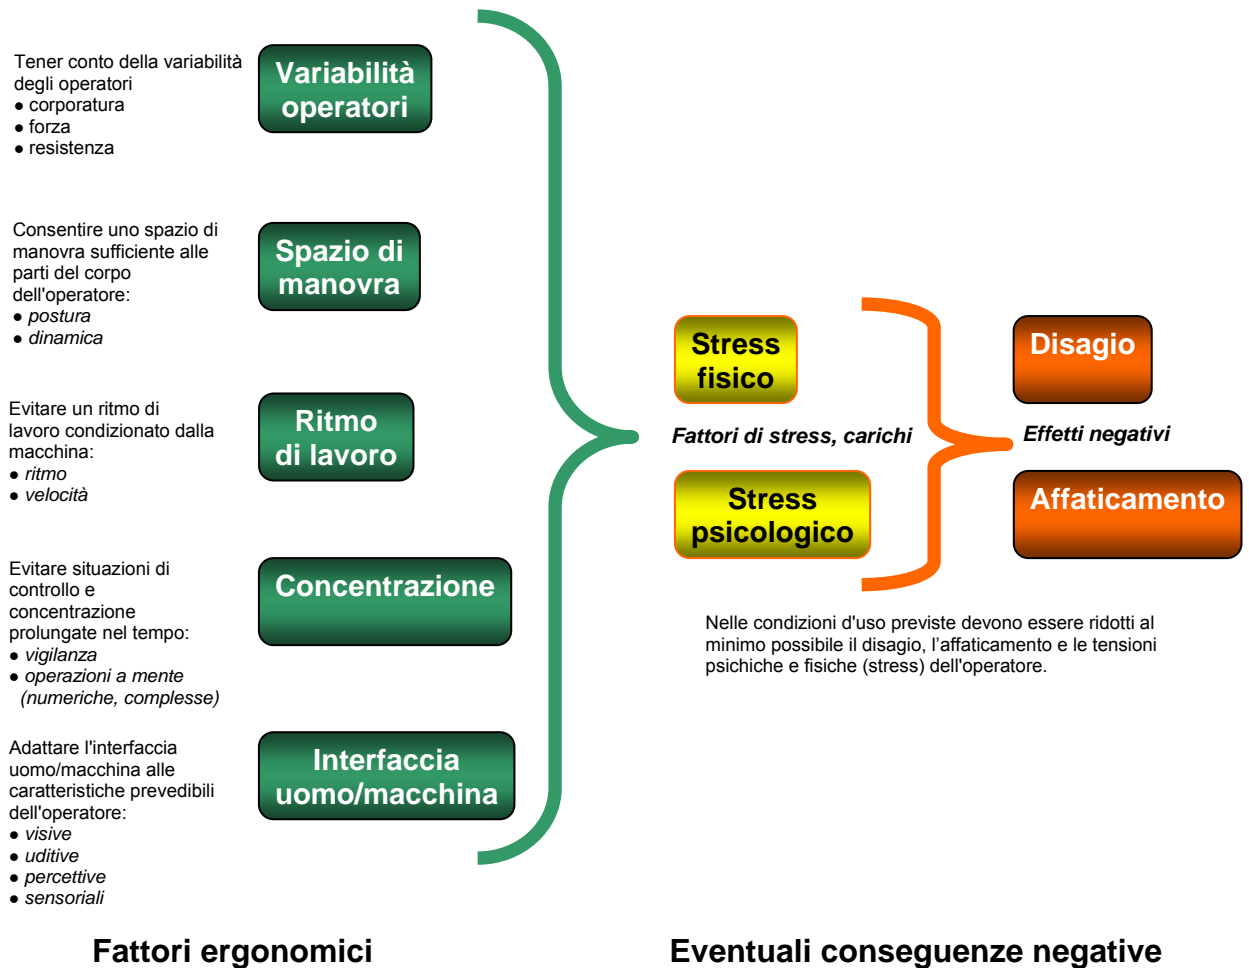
Tener conto della variabilità degli operatori
● corporatura
● forza
● resistenza

Variabilità operatori

Consentire uno spazio di manovra sufficiente alle parti del corpo dell'operatore:
● postura
● dinamica

Spazio di manovra

Evitare un ritmo di lavoro condizionato dalla macchina:
● ritmo
● velocità

Ritmo di lavoro

Evitare situazioni di controllo e concentrazione prolungate nel tempo:
● vigilanza
● operazioni a mente (numeriche, complesse)

Concentrazione

Adattare l'interfaccia uomo/macchina alle caratteristiche prevedibili dell'operatore:
● visive
● uditive
● percettive
● sensoriali

Interfaccia uomo/macchina

Stress fisico

Fattori di stress, carichi

Stress psicologico

Disagio

Effetti negativi

Affaticamento

Nelle condizioni d'uso previste devono essere ridotti al minimo possibile il disagio, l'affaticamento e le tensioni psichiche e fisiche (stress) dell'operatore.

Fattori ergonomici

Eventuali conseguenze negative